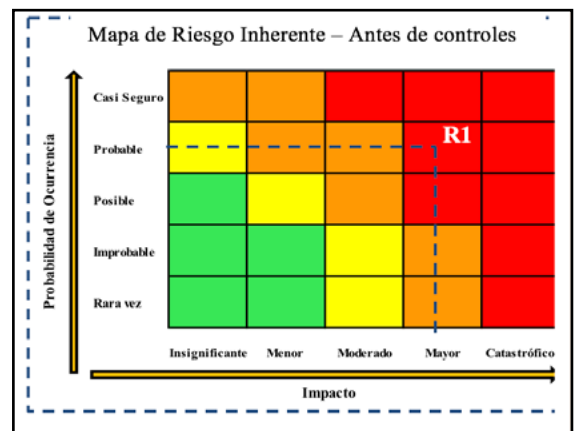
Mapa de Riesgo Inherente – Antes de controles

Probabilidad de Ocurrencia

| | | | | | |
|---|---|---|---|---|---|
| Casi Seguro | | | | | |
| Probable | | | | R1 | |
| Posible | | | | | |
| Improbable | | | | | |
| Rara vez | | | | | |
| | Insignificante | Menor | Moderado | Mayor | Catastrófico |

Impacto